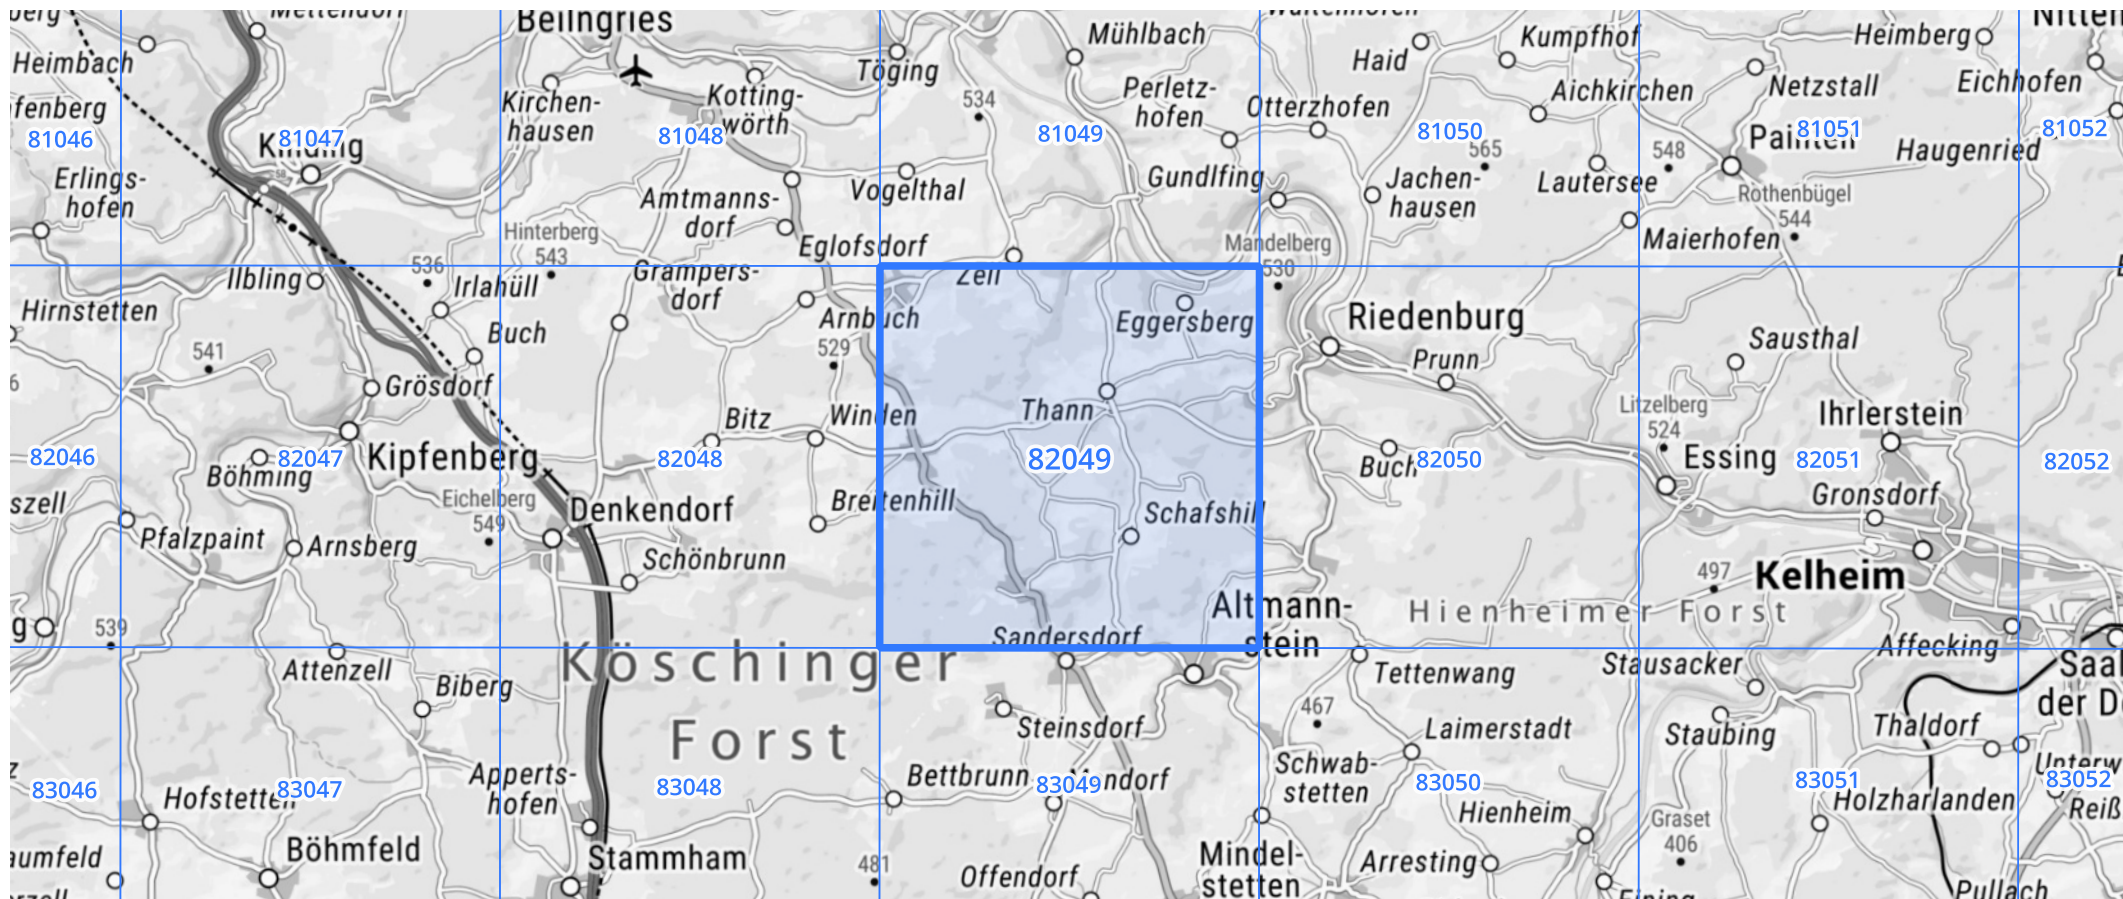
Heimbach
fenberg
81046
Erlings-
hofen
Kinding
81047
Beilngries
Kirchen-
hausen
Kotting-
wörth
81048
Amtmanns-
dorf
Hinterberg
543
Töging
534
Vogelthal
Eglofsdorf
Mühlbach
Perletz-
hofen
81049
Gundlfing
Otterzhofen
Haid
Kumpfhof
Aichkirchen
81050
565
Jachen-
hausen
Lautersee
548
Mandelberg
530
Heimberg
Netzstall
Eichhofen
Painten
81051
81052
Haugenried
Rothenbügel
544
Maierhofen
536
Ilbling
Irlahüll
Hirnstetten
Buch
Grampers-
dorf
Arnbuch
529
Zell
Eggersberg
Riedenburg
Prunn
Sausthal
541
Grösdorf
Bitz
Winden
Thann
Litzelberg
524
Ihrlerstein
82046
Böhming
82047
Kipfenberg
Eichelberg
549
82048
82049
Buch
82050
Essing
82051
82052
szell
Pfalzpaint
Arnsberg
Denkendorf
Schönbrunn
Breitenhill
Schafshill
Gronsdorf
539
Altmann-
stein
Hienheimer Forst
497
Kelheim
Attenzell
Biberg
Köschinger
Forst
Sandersdorf
Tettenwang
Stausacker
Affecking
Saal
der D
467
Steinsdorf
Laimerstadt
Staubing
Thaldorf
83046
Hofstetten
83047
Apperts-
hofen
83048
Bettbrunn
83049
Sandorf
Schwab-
stetten
83050
Hienheim
83051
Holzharlanden
83052
Unterw
Reiß
Graset
406
Böhmfeld
Stammham
481
Offendorf
Mindel-
stetten
Arresting
Pullach
aumfeld